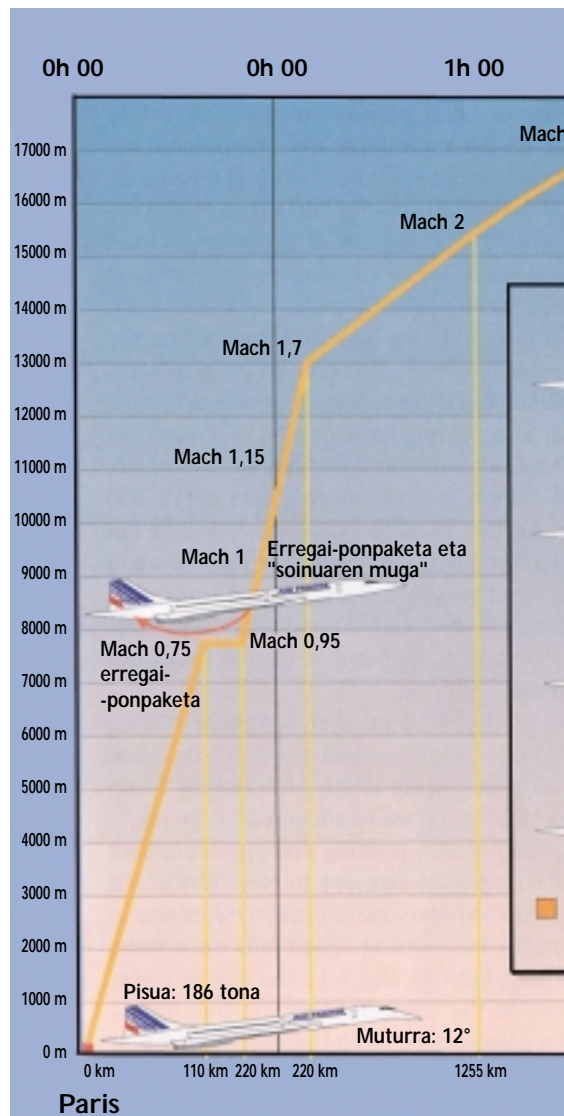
0h 00
0h 00
1h 00

17000 m
16000 m
15000 m
14000 m
13000 m
12000 m
11000 m
10000 m
9000 m
8000 m
7000 m
6000 m
5000 m
4000 m
3000 m
2000 m
1000 m
0 m

Mach
Mach 2
Mach 1,7
Mach 1,15
Mach 1
Erregai-ponpaketa eta "soinuaren muga"
Mach 0,95
Mach 0,75 erregai-ponpaketa

Pisua: 186 tona
Muturra: 12°

0 km
110 km
220 km
220 km
1255 km

Paris